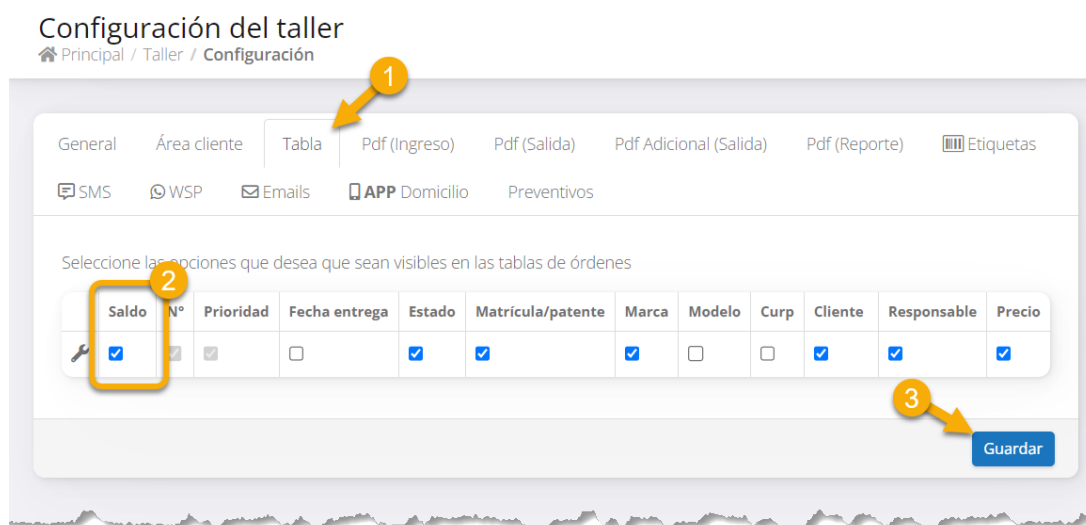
Configuración del taller

Principal / Taller / Configuración

1

General | Área cliente | Tabla | Pdf (Ingreso) | Pdf (Salida) | Pdf Adicional (Salida) | Pdf (Reporte) | Etiquetas

SMS | WSP | Emails | APP Domicilio | Preventivos

Seleccione las opciones que desea que sean visibles en las tablas de órdenes

2

| | Saldo | N° | Prioridad | Fecha entrega | Estado | Matrícula/patente | Marca | Modelo | Curp | Cliente | Responsable | Precio |
|---|---|---|---|---|---|---|---|---|---|---|---|---|
| | ☑ | ☑ | ☑ | ☐ | ☑ | ☑ | ☑ | ☐ | ☐ | ☑ | ☑ | ☑ |

3

Guardar